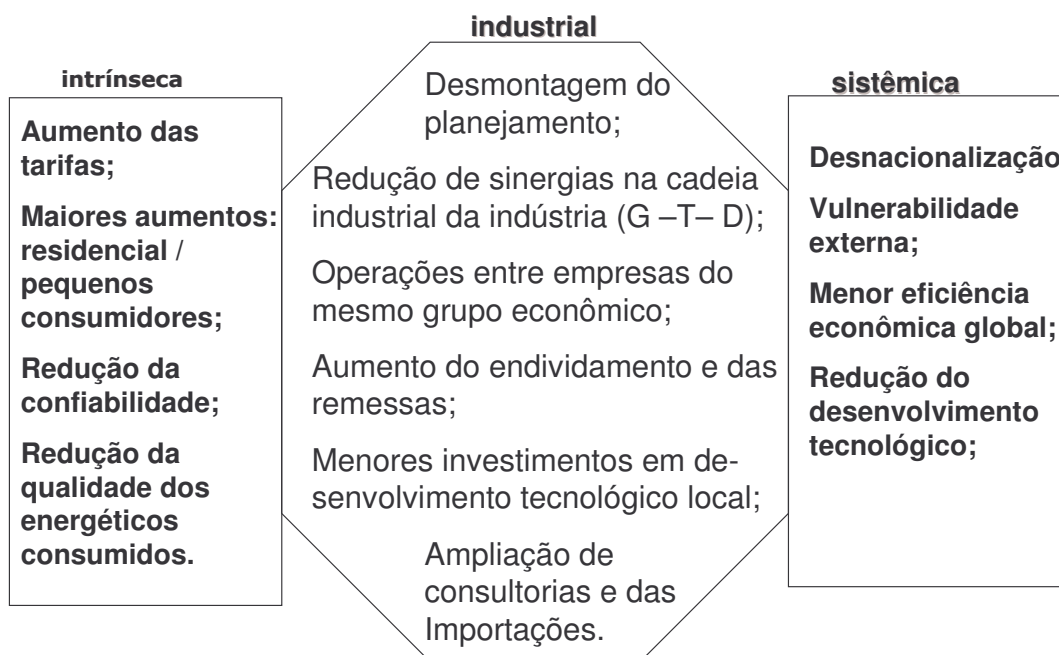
industrial

intrínseca

Aumento das tarifas;

Maiores aumentos: residencial / pequenos consumidores;

Redução da confiabilidade;

Redução da qualidade dos energéticos consumidos.

Desmontagem do planejamento;

Redução de sinergias na cadeia industrial da indústria (G –T– D);

Operações entre empresas do mesmo grupo econômico;

Aumento do endividamento e das remessas;

Menores investimentos em desenvolvimento tecnológico local;

Ampliação de consultorias e das Importações.

sistêmica

Desnacionalização

Vulnerabilidade externa;

Menor eficiência econômica global;

Redução do desenvolvimento tecnológico;